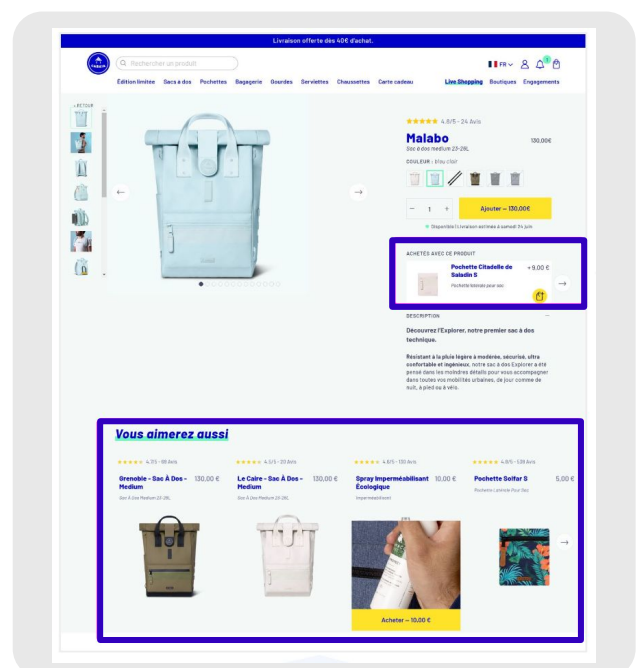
Livraison offerte dès 40€ d'achat.

Rechercher un produit

FR

Édition limitée Sacs à dos Pochettes Bagagerie Gourdes Serviettes Chaussettes Carte cadeau Live Shopping Boutiques Engagements

< RETOUR

4,8/5 - 24 Avis

Malabo

130,00€

Sac à dos medium 23-28L

COULEUR : bleu clair

- 1 +

Ajouter – 130,00€

Disponible | Livraison estimée à samedi 24 juin

ACHETÉS AVEC CE PRODUIT

Pochette Citadelle de Saladin S

+ 9,00 €

Pochette latérale pour sac

DESCRIPTION

Découvrez l'Explorer, notre premier sac à dos technique.

Résistant à la pluie légère à modérée, sécurisé, ultra confortable et ingénieux, notre sac à dos Explorer a été pensé dans les moindres détails pour vous accompagner dans toutes vos mobilités urbaines, de jour comme de nuit, à pied ou à vélo.

Vous aimerez aussi

4,7/5 - 88 Avis

Grenoble - Sac À Dos - Medium

130,00 €

Sac À Dos Medium 23-28L

4,5/5 - 20 Avis

Le Caire - Sac À Dos - Medium

130,00 €

Sac À Dos Medium 23-28L

4,6/5 - 130 Avis

Spray Imperméabilisant Écologique

10,00 €

Imperméabilisant

4,9/5 - 139 Avis

Pochette Solfar S

5,00 €

Pochette Latérale Pour Sac

Acheter – 10,00 €